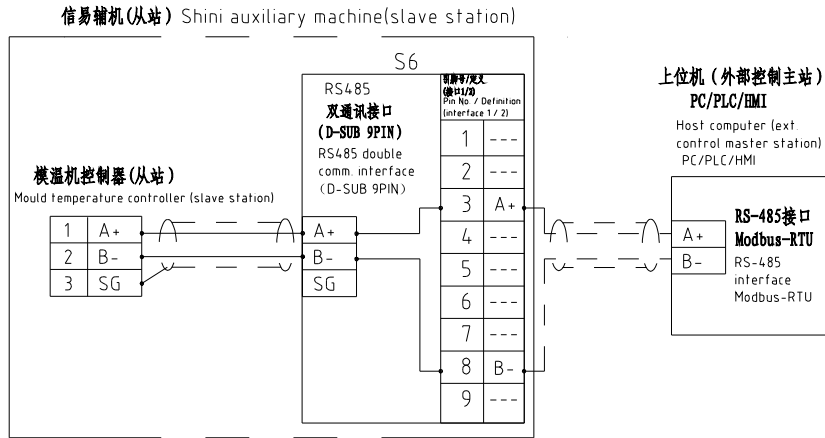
信易辅机(从站) Shini auxiliary machine(slave station)

S6

RS485
双通讯接口
(D-SUB 9PIN)
RS485 double comm. interface
(D-SUB 9PIN)

引脚号/定义
(接口1/2)
Pin No. / Definition
(interface 1 / 2)

| 1 | --- |
|---|---|
| 2 | --- |
| 3 | A+ |
| 4 | --- |
| 5 | --- |
| 6 | --- |
| 7 | --- |
| 8 | B- |
| 9 | --- |

模温机控制器(从站)
Mould temperature controller (slave station)

| 1 | A+ |
|---|---|
| 2 | B- |
| 3 | SG |

A+
B-
SG

上位机(外部控制主站)
PC/PLC/HMI
Host computer (ext control master station)
PC/PLC/HMI

A+
B-

RS-485接口
Modbus-RTU
RS-485 interface
Modbus-RTU